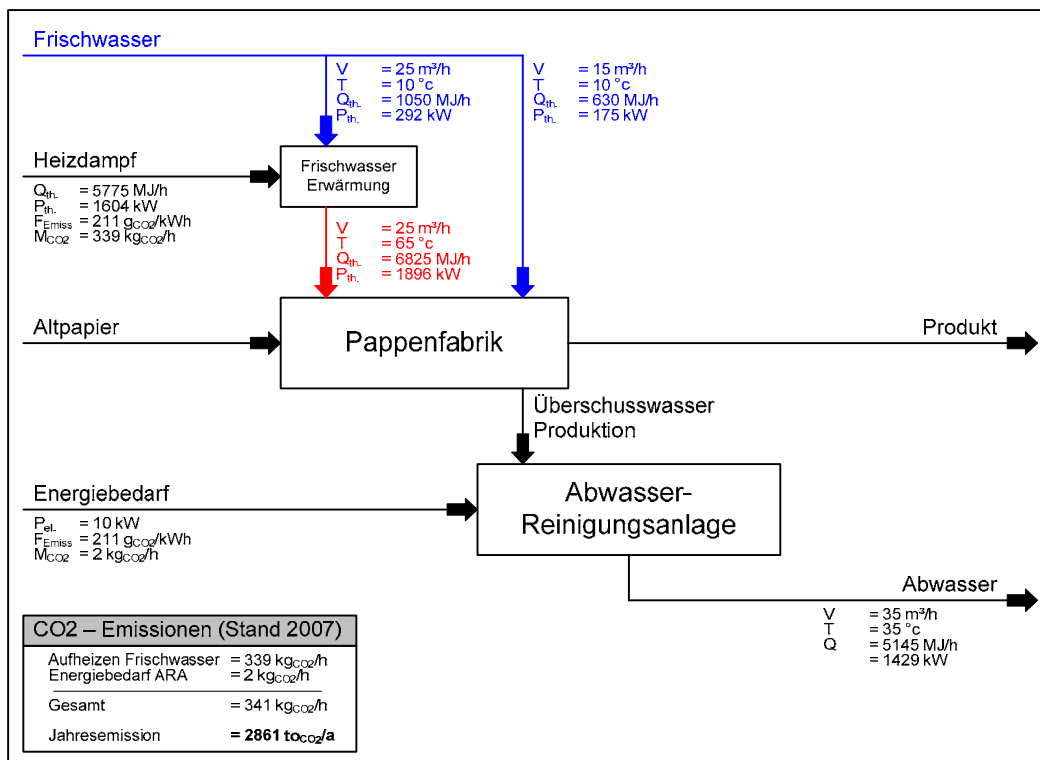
Frischwasser

V = 25 m³/h
T = 10 °c
$Q_{th.}$ = 1050 MJ/h
$P_{th.}$ = 292 kW

V = 15 m³/h
T = 10 °c
$Q_{th.}$ = 630 MJ/h
$P_{th.}$ = 175 kW

Heizdampf
$Q_{th.}$ = 5775 MJ/h
$P_{th.}$ = 1604 kW
$F_{Emiss}$ = 211 $g_{CO2}$/kWh
$M_{CO2}$ = 339 $kg_{CO2}$/h

Frischwasser Erwärmung

V = 25 m³/h
T = 65 °c
$Q_{th.}$ = 6825 MJ/h
$P_{th.}$ = 1896 kW

Altpapier

Pappenfabrik

Produkt

Überschusswasser Produktion

Energiebedarf
$P_{el.}$ = 10 kW
$F_{Emiss}$ = 211 $g_{CO2}$/kWh
$M_{CO2}$ = 2 $kg_{CO2}$/h

Abwasser-Reinigungsanlage

Abwasser
V = 35 m³/h
T = 35 °c
Q = 5145 MJ/h
= 1429 kW

CO2 – Emissionen (Stand 2007)

Aufheizen Frischwasser = 339 $kg_{CO2}$/h
Energiebedarf ARA = 2 $kg_{CO2}$/h
Gesamt = 341 $kg_{CO2}$/h
Jahresemission = **2861 $to_{CO2}$/a**